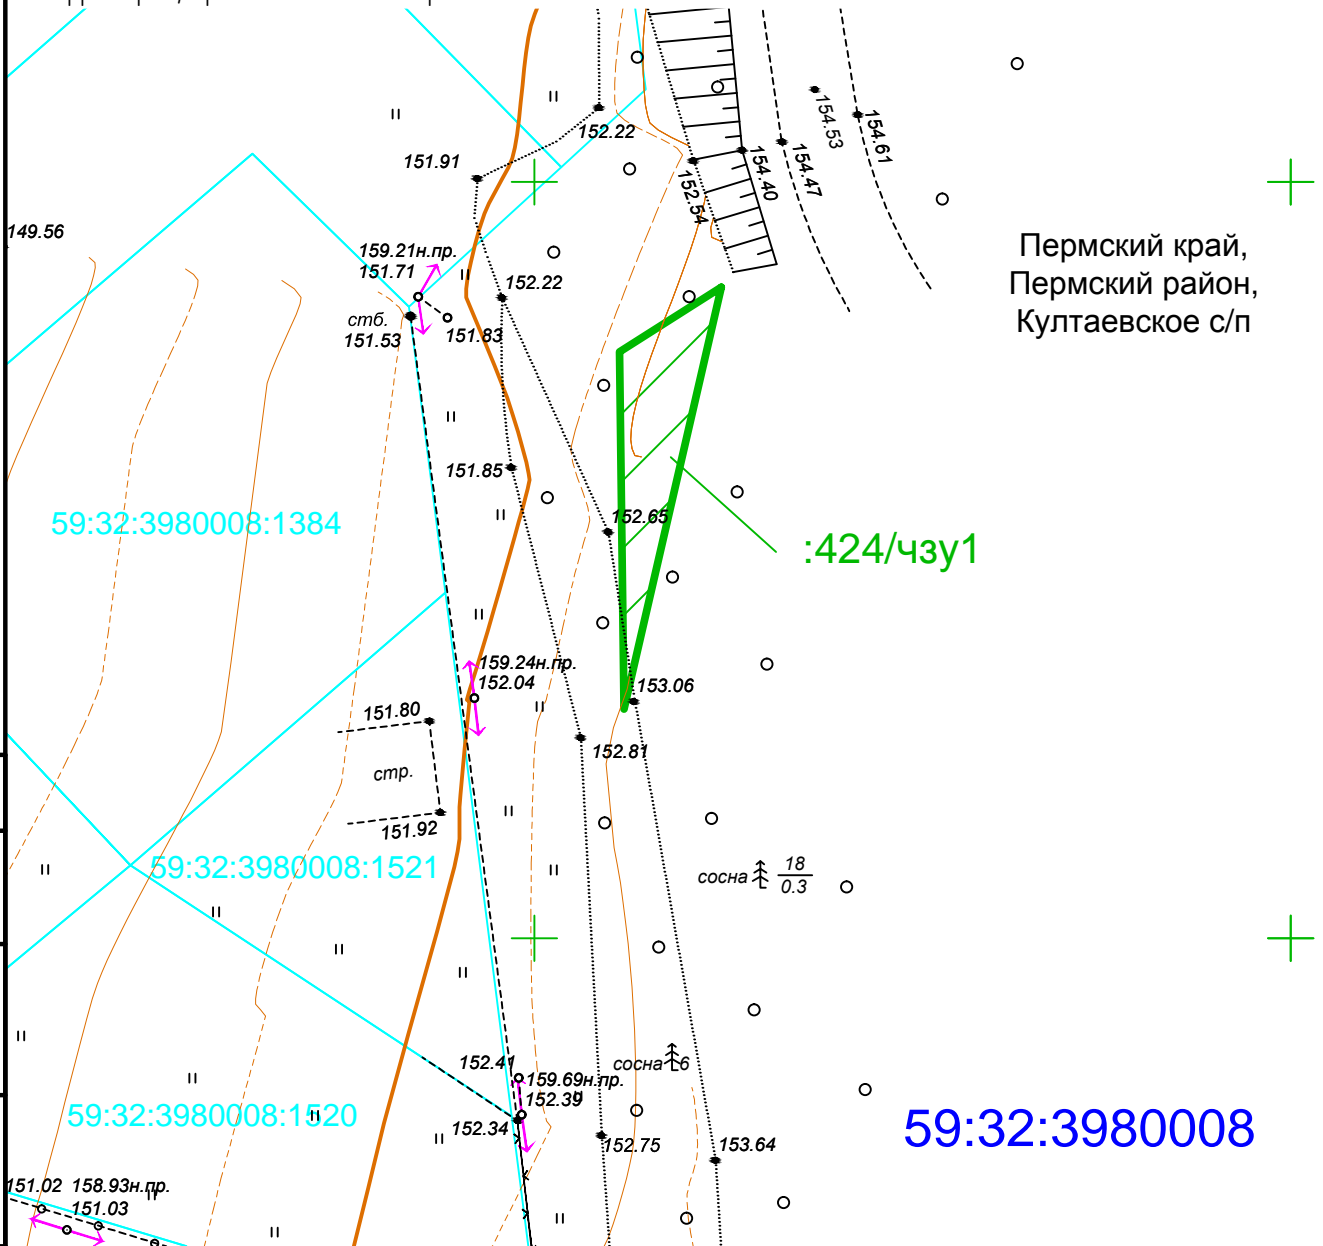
Пермский край,
Пермский район,
Култаевское с/п

152.22
151.91
154.53
154.61
154.40
154.47
152.54
149.56
159.21н.пр.
151.71
152.22
стб.
151.53
151.83
151.85
152.65
59:32:3980008:1384
:424/чзу1
159.24н.пр.
152.04
153.06
151.80
стр.
152.81
151.92
сосна $\frac{18}{0.3}$
59:32:3980008:1521
сосна 16
152.41
159.69н.пр.
152.39
59:32:3980008:1520
152.34
152.75
153.64
59:32:3980008
151.02
158.93н.пр.
151.03